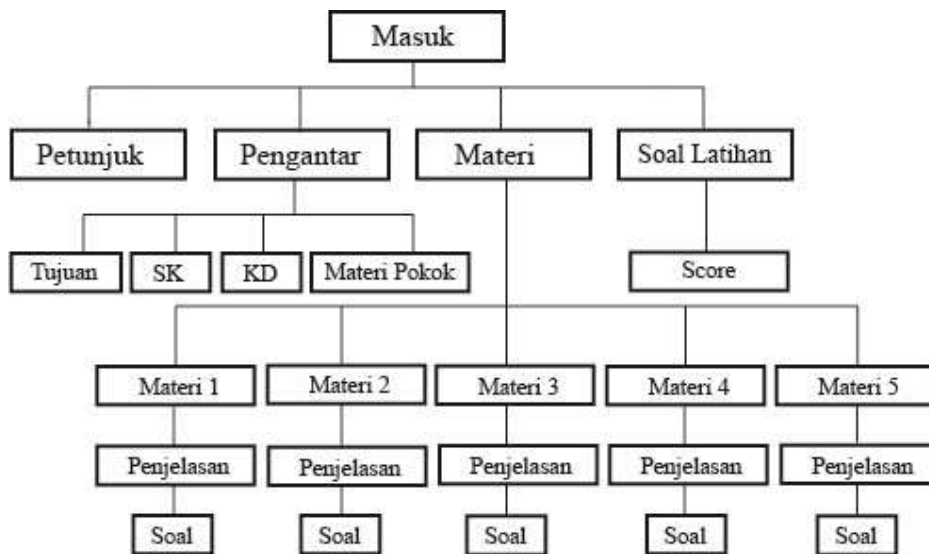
Masuk

Petunjuk

Pengantar

Materi

Soal Latihan

Tujuan

SK

KD

Materi Pokok

Score

Materi 1

Materi 2

Materi 3

Materi 4

Materi 5

Penjelasan

Penjelasan

Penjelasan

Penjelasan

Penjelasan

Soal

Soal

Soal

Soal

Soal